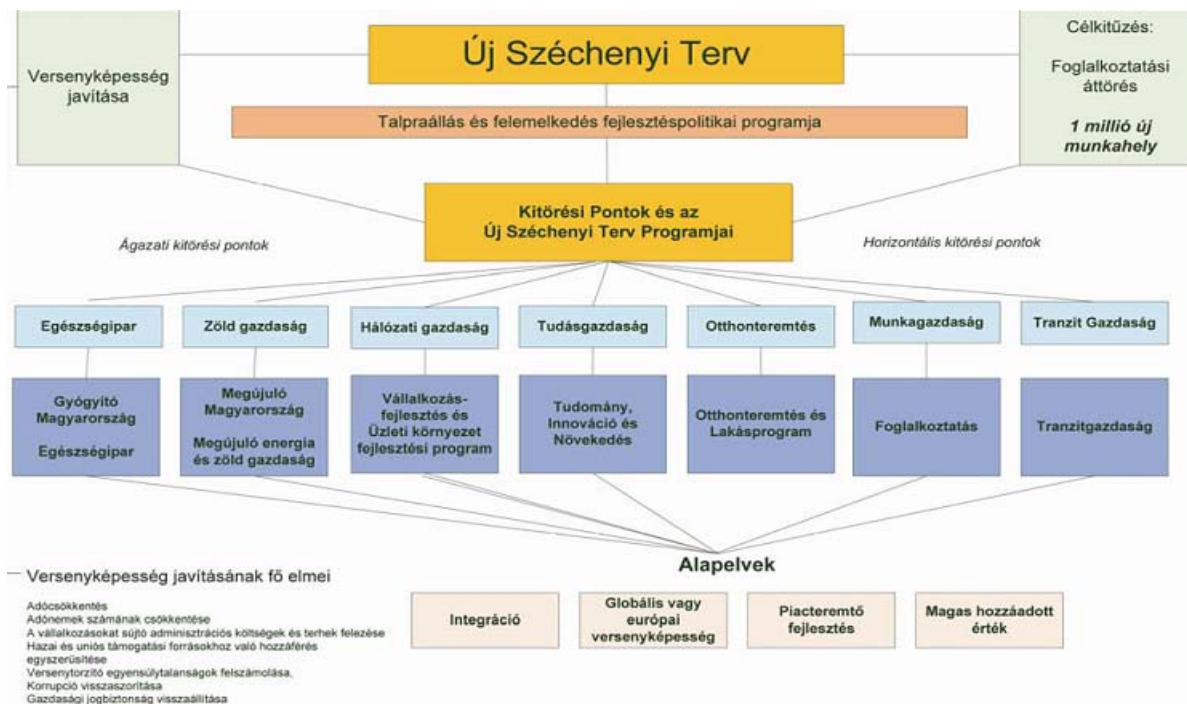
Versenyképesség javítása

Új Széchenyi Terv

Célkitűzés:

Foglalkoztatási áttörés

**1 millió új munkahely**

Talpraállás és felemelkedés fejlesztéspolitikai programja

Kitörési Pontok és az Új Széchenyi Terv Programjai

Ágazati kitörési pontok

Horizontális kitörési pontok

Egészségipar

Zöld gazdaság

Hálózati gazdaság

Tudásgazdaság

Otthonteremtés

Munkagazdaság

Tranzit Gazdaság

Gyógyító Magyarország

Egészségipar

Megújuló Magyarország

Megújuló energia és zöld gazdaság

Vállalkozás-fejlesztés és Üzleti környezet fejlesztési program

Tudomány, Innováció és Növekedés

Otthonteremtés és Lakásprogram

Foglalkoztatás

Tranzitgazdaság

Alapelvek

Versenyképesség javításának fő elmei

Adócsökkentés
Adónemek számának csökkentése
A vállalkozásokat sújtó adminisztrációs költségek és terhek felezése
Hazai és uniós támogatási forrásokhoz való hozzáférés egyszerűsítése
Versenytorzító egyensúlytalanságok felszámolása,
Korrupció visszaszorítása
Gazdasági jogbiztonság visszaállítása

Integráció

Globális vagy európai versenyképesség

Piacteremtő fejlesztés

Magas hozzáadott érték